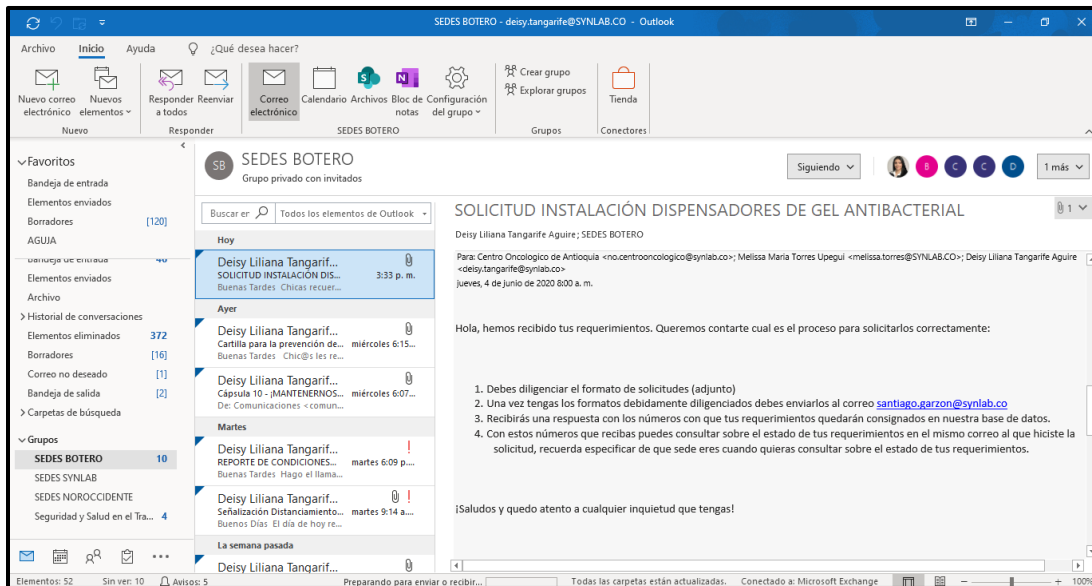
SEDES BOTERO - deisy.tangarife@SYNLAB.CO - Outlook

Archivo Inicio Ayuda ¿Qué desea hacer?

Nuevo correo electrónico Nuevos elementos Responder a todos Reenviar Correo electrónico Calendario Archivos Bloc de notas Configuración del grupo Crear grupo Explorar grupos Tienda
Nuevo Responder SEDES BOTERO Grupos Conectores

Favoritos
Bandeja de entrada
Elementos enviados
Borradores [120]
AGUJA
Bandeja de entrada 40
Elementos enviados
Archivo
Historial de conversaciones
Elementos eliminados 372
Borradores [16]
Correo no deseado [1]
Bandeja de salida [2]
Carpetas de búsqueda
Grupos
SEDES BOTERO 10
SEDES SYNLAB
SEDES NOROCCIDENTE
Seguridad y Salud en el Tra... 4

SB SEDES BOTERO
Grupo privado con invitados

Siguiendo B C C D 1 más

Buscar en Todos los elementos de Outlook

Hoy
Deisy Liliana Tangarif...
SOLICITUD INSTALACIÓN DIS... 3:33 p. m.
Buenas Tardes Chicas recuer...
Ayer
Deisy Liliana Tangarif...
Cartilla para la prevención de... miércoles 6:15...
Buenas Tardes Chic@s les re...
Deisy Liliana Tangarif...
Cápsula 10 - ¡MANTENERNOS... miércoles 6:07...
De: Comunicaciones <comun...
Martes
Deisy Liliana Tangarif...
REPORTE DE CONDICIONES... martes 6:09 p....
Buenas Tardes Hago el llama...
Deisy Liliana Tangarif...
Señalización Distanciamiento... martes 9:14 a....
Buenos Días El día de hoy re...
La semana pasada
Deisy Liliana Tangarif...

SOLICITUD INSTALACIÓN DISPENSADORES DE GEL ANTIBACTERIAL
Deisy Liliana Tangarife Aguire; SEDES BOTERO
1

Para: Centro Oncologico de Antioquia <no.centrooncologico@synlab.co>; Melissa Maria Torres Upegui <melissa.torres@SYNLAB.CO>; Deisy Liliana Tangarife Aguire <deisy.tangarife@synlab.co>
jueves, 4 de junio de 2020 8:00 a. m.

Hola, hemos recibido tus requerimientos. Queremos contarte cual es el proceso para solicitarlos correctamente:

1. Debes diligenciar el formato de solicitudes (adjunto)
2. Una vez tengas los formatos debidamente diligenciados debes enviarlos al correo santiago.garzon@synlab.co
3. Recibirás una respuesta con los números con que tus requerimientos quedarán consignados en nuestra base de datos.
4. Con estos números que recibas puedes consultar sobre el estado de tus requerimientos en el mismo correo al que hiciste la solicitud, recuerda especificar de que sede eres cuando quieras consultar sobre el estado de tus requerimientos.

¡Saludos y quedo atento a cualquier inquietud que tengas!

Elementos: 52 Sin ver: 10 Avisos: 5 Preparando para enviar o recibir... Todas las carpetas están actualizadas. Conectado a: Microsoft Exchange 100%